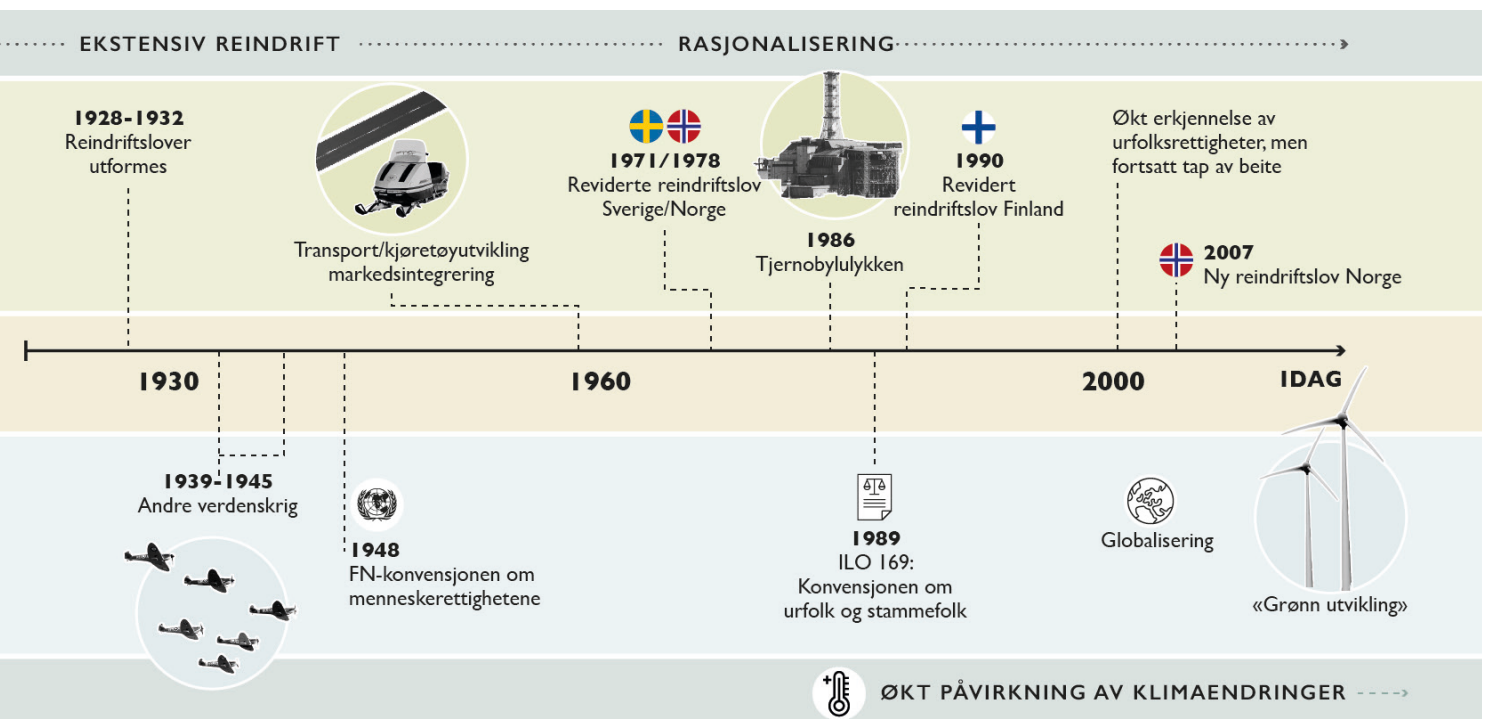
EKSTENSIV REINDRIFT

RASJONALISERING

1928-1932
Reindriftslover utformes

Transport/kjøretøyutvikling markedsintegrering

1971/1978
Reviderte reindriftslov Sverige/Norge

1986
Tjernobylulykken

1990
Revidert reindriftslov Finland

Økt erkjennelse av urfolksrettigheter, men fortsatt tap av beite

2007
Ny reindriftslov Norge

1930

1960

2000

IDAG

1939-1945
Andre verdenskrig

1948
FN-konvensjonen om menneskerettighetene

1989
ILO 169:
Konvensjonen om urfolk og stammefolk

Globalisering

«Grønn utvikling»

ØKT PÅVIRKNING AV KLIMAENDRINGER